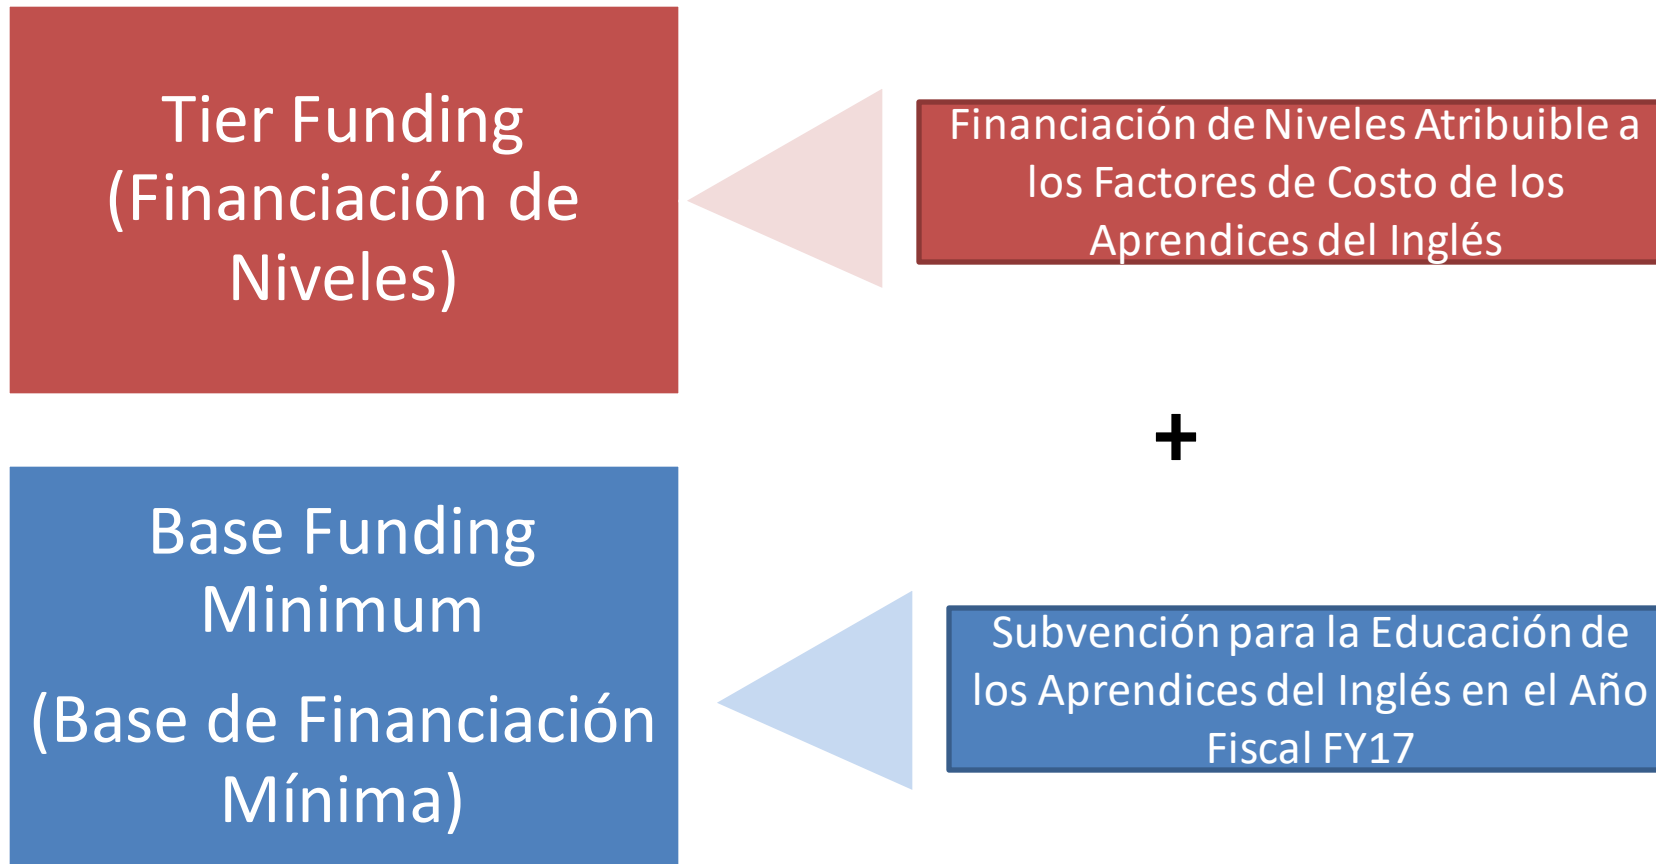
Tier Funding (Financiación de Niveles)

Financiación de Niveles Atribuible a los Factores de Costo de los Aprendices del Inglés

+

Base Funding Minimum

(Base de Financiación Mínima)

Subvención para la Educación de los Aprendices del Inglés en el Año Fiscal FY17